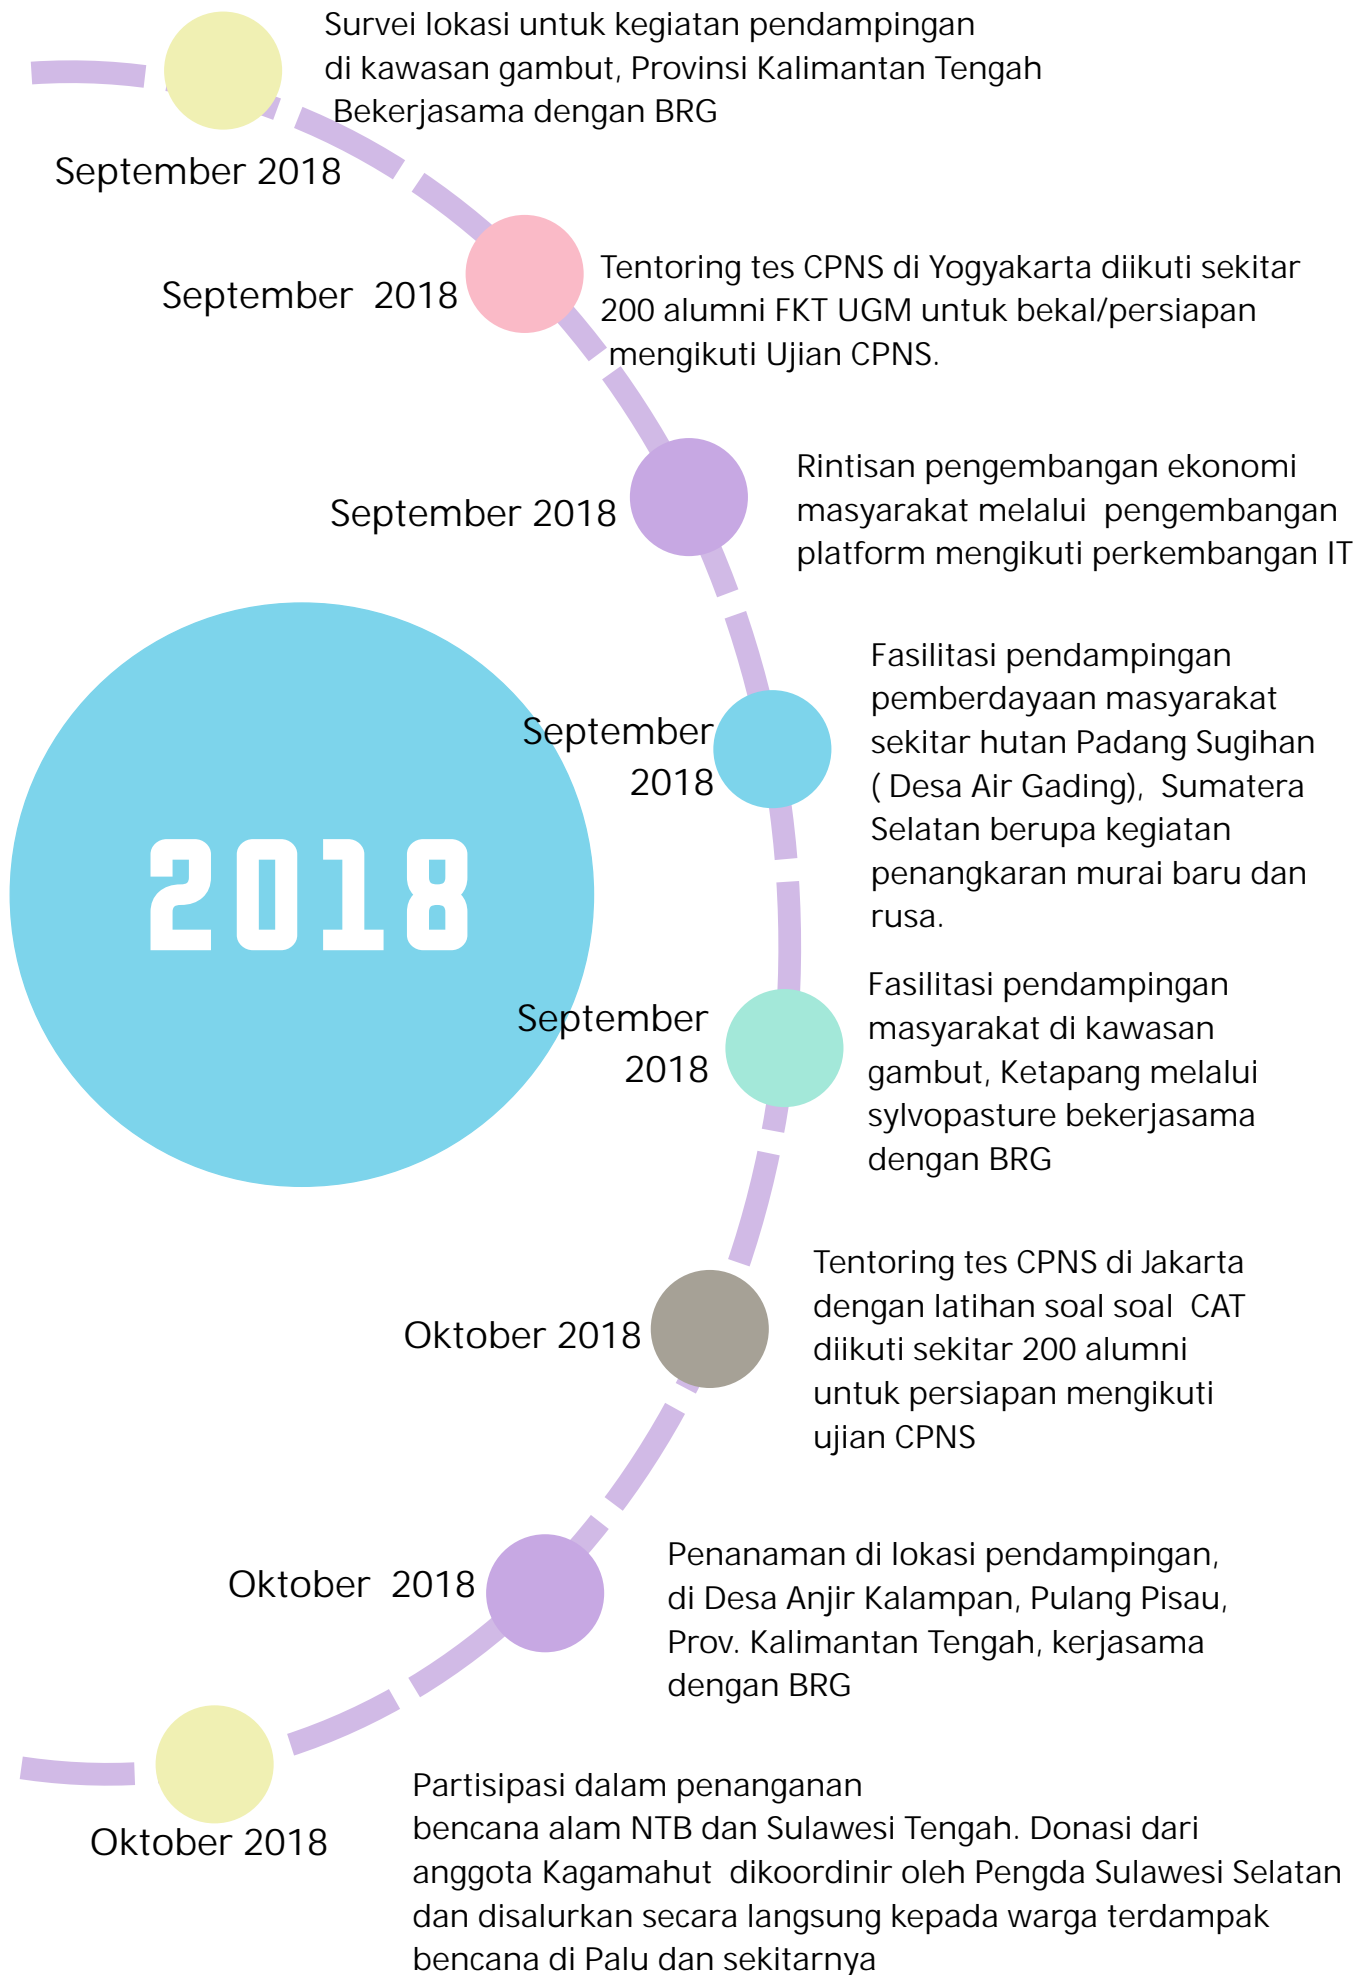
Survei lokasi untuk kegiatan pendampingan di kawasan gambut, Provinsi Kalimantan Tengah Bekerjasama dengan BRG

September 2018

September 2018

Tentoring tes CPNS di Yogyakarta diikuti sekitar 200 alumni FKT UGM untuk bekal/persiapan mengikuti Ujian CPNS.

September 2018

Rintisan pengembangan ekonomi masyarakat melalui pengembangan platform mengikuti perkembangan IT

2018

September 2018

Fasilitasi pendampingan pemberdayaan masyarakat sekitar hutan Padang Sugihan ( Desa Air Gading), Sumatera Selatan berupa kegiatan penangkaran murai baru dan rusa.

September 2018

Fasilitasi pendampingan masyarakat di kawasan gambut, Ketapang melalui sylvopasture bekerjasama dengan BRG

Oktober 2018

Tentoring tes CPNS di Jakarta dengan latihan soal soal CAT diikuti sekitar 200 alumni untuk persiapan mengikuti ujian CPNS

Oktober 2018

Penanaman di lokasi pendampingan, di Desa Anjir Kalampan, Pulang Pisau, Prov. Kalimantan Tengah, kerjasama dengan BRG

Oktober 2018

Partisipasi dalam penanganan bencana alam NTB dan Sulawesi Tengah. Donasi dari anggota Kagamahut dikoordinir oleh Pengda Sulawesi Selatan dan disalurkan secara langsung kepada warga terdampak bencana di Palu dan sekitarnya